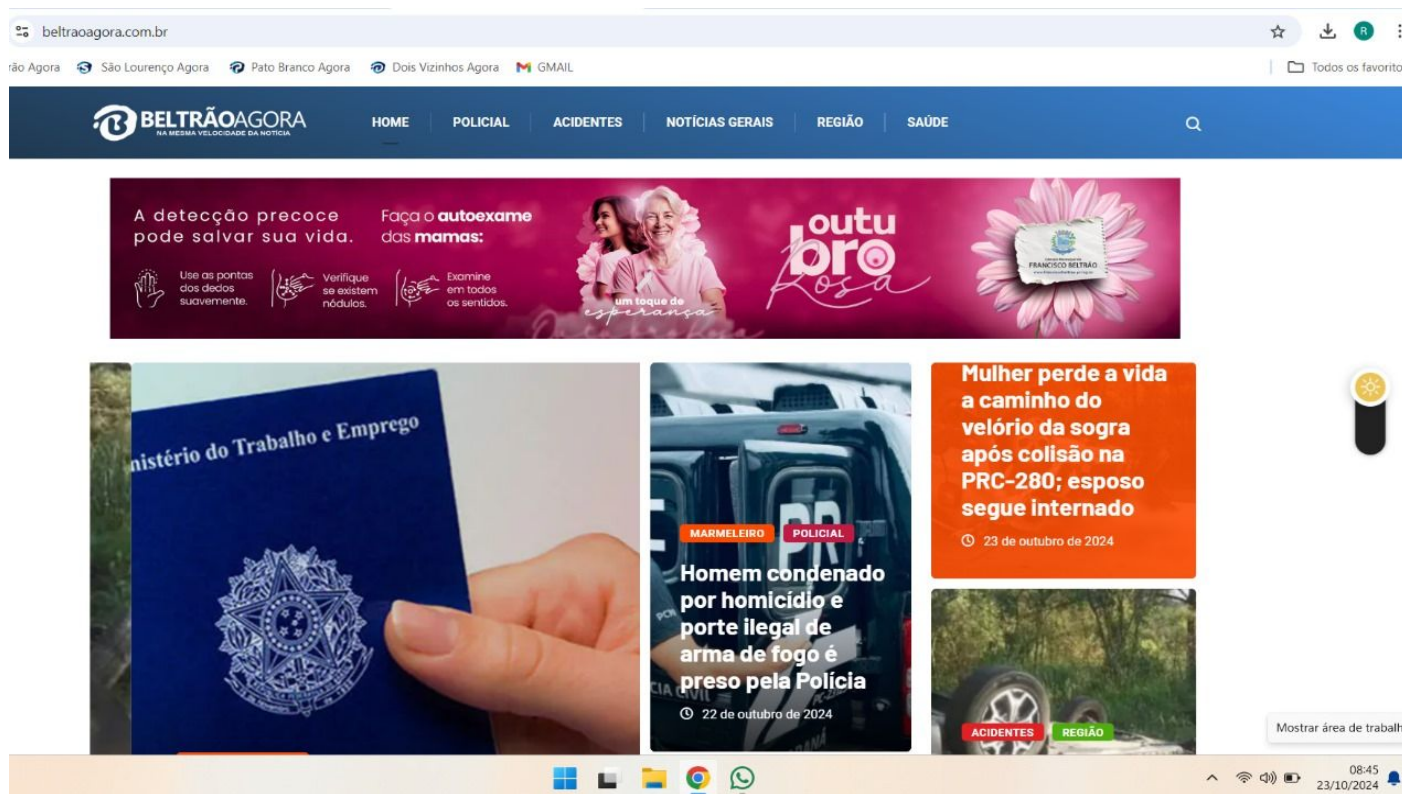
beltraoagora.com.br

rão Agora São Lourenço Agora Pato Branco Agora Dois Vizinhos Agora GMAIL

Todos os favorito

BELTRÃOAGORA
NA MESMA VELOCIDADE DA NOTÍCIA

HOME POLICIAL ACIDENTES NOTÍCIAS GERAIS REGIÃO SAÚDE

A detecção precoce pode salvar sua vida.

Faça o autoexame das mamas:

Use as pontas dos dedos suavemente.

Verifique se existem nódulos.

Examine em todos os sentidos.

um toque de esperança

outubro Rosa

FRANCISCO BELTRÃO

nistério do Trabalho e Emprego

MARMELEIRO POLICIAL

Homem condenado por homicídio e porte ilegal de arma de fogo é preso pela Polícia

22 de outubro de 2024

Mulher perde a vida a caminho do velório da sogra após colisão na PRC-280; esposo segue internado

23 de outubro de 2024

ACIDENTES REGIÃO

Mostrar área de trabalh

08:45
23/10/2024